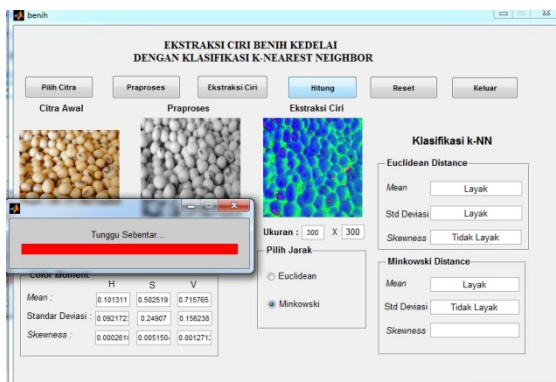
benih

EKSTRAKSI CIRI BENIH KEDELAI
DENGAN KLASIFIKASI K-NEAREST NEIGHBOR

Pilih Citra
Praproses
Ekstraksi Ciri
Hitung
Reset
Keluar

Citra Awal
Praproses
Ekstraksi Ciri

Tunggu Sebentar...

Ukuran : 300 X 300

Pilih Jarak
Euclidean
Minkowski

Color Moment
H S V
Mean : 0.101311 0.502519 0.715765
Standar Deviasi : 0.092172 0.24907 0.156238
Skewness : 0.000261 0.005150 0.001271

Klasifikasi k-NN

Euclidean Distance
Mean Layak
Std Deviasi Layak
Skewness Tidak Layak

Minkowski Distance
Mean Layak
Std Deviasi Tidak Layak
Skewness